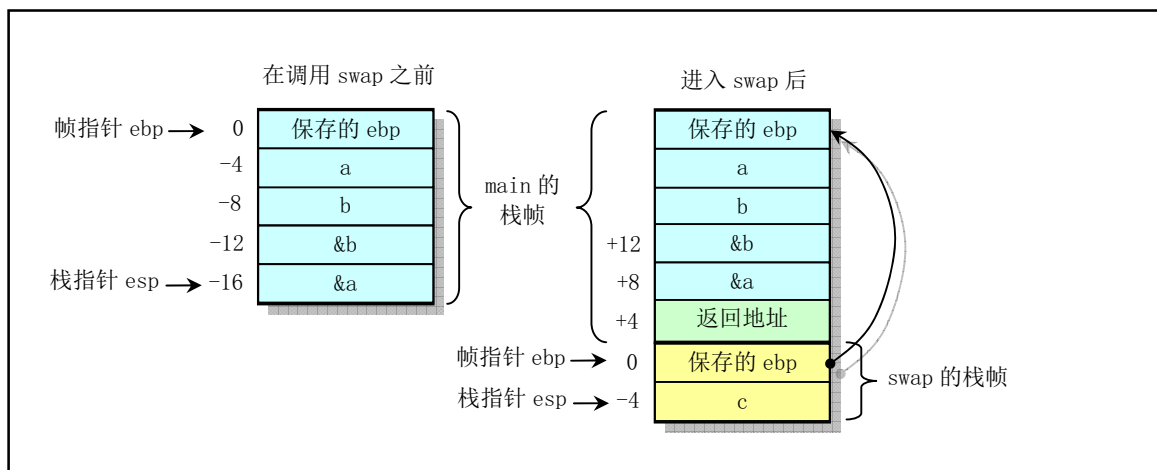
在调用 swap 之前

帧指针 ebp → 0
-4
-8
-12
栈指针 esp → -16

| 保存的 ebp |
|---|
| a |
| b |
| &b |
| &a |

main 的栈帧

进入 swap 后

| | 保存的 ebp |
|---|---|
| | a |
| | b |
| +12 | &b |
| +8 | &a |
| +4 | 返回地址 |
| 帧指针 ebp → 0 | 保存的 ebp |
| 栈指针 esp → -4 | c |

swap 的栈帧